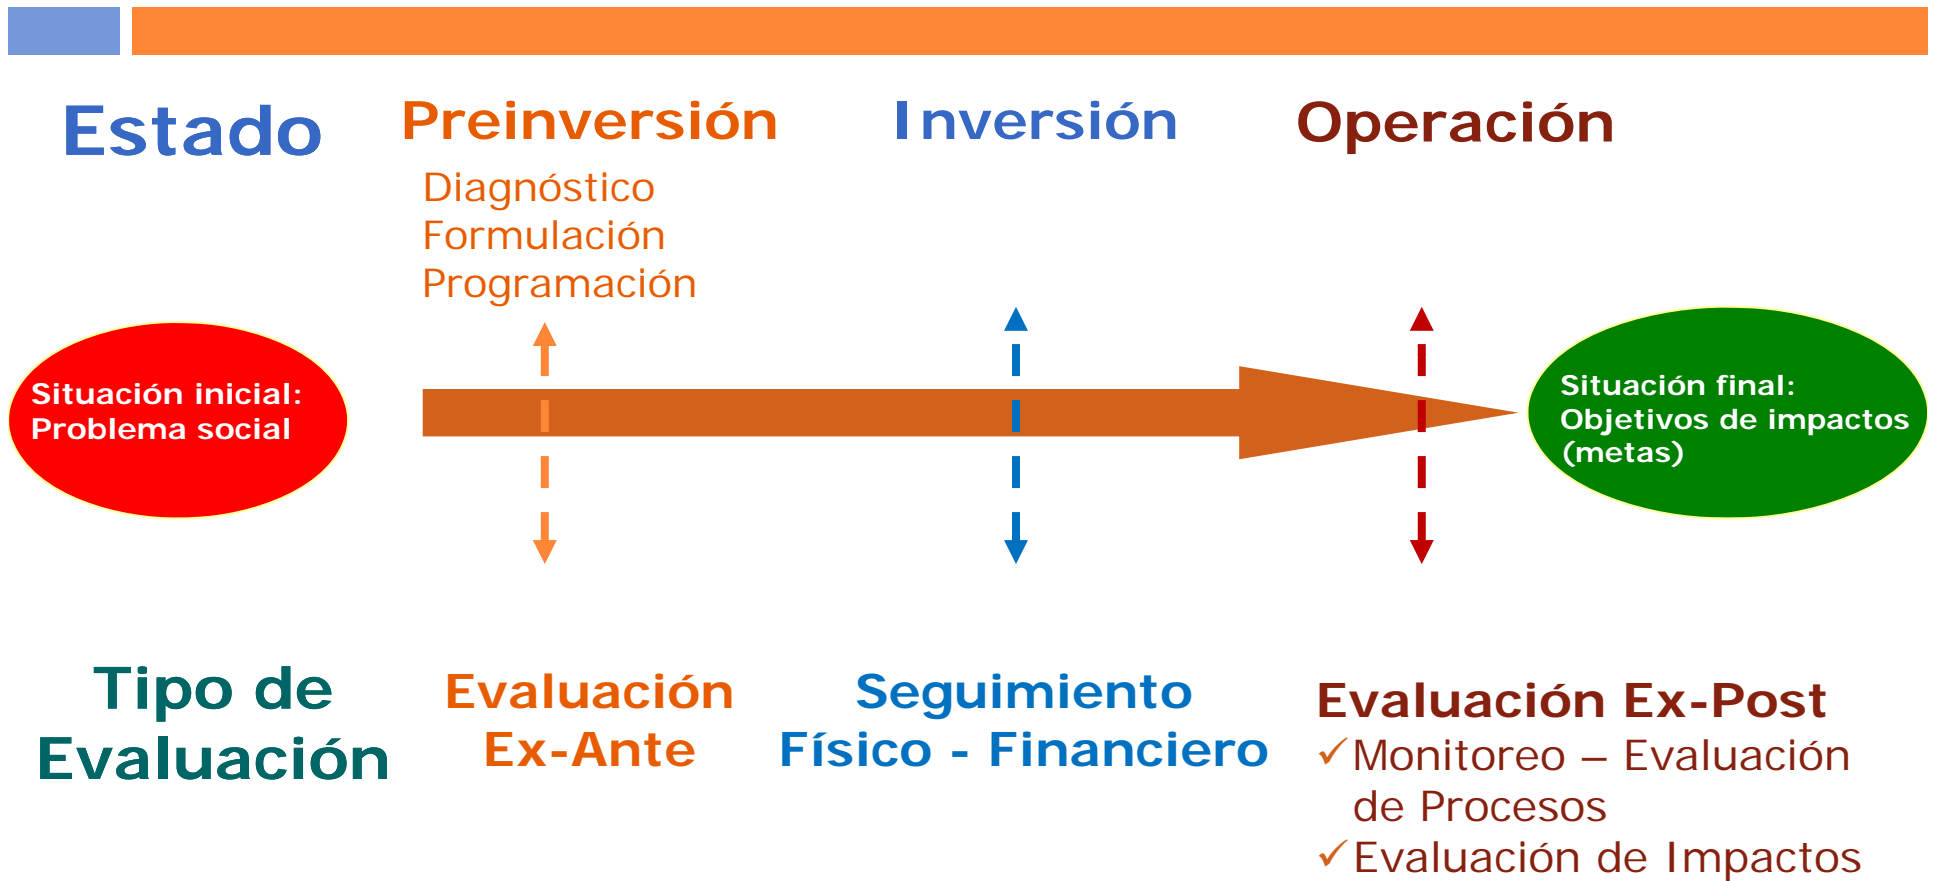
Estado

Preinversión
Diagnóstico
Formulación
Programación

Inversión

Operación

Situación inicial: Problema social

Situación final: Objetivos de impactos (metas)

Tipo de Evaluación

Evaluación Ex-Ante

Seguimiento Físico - Financiero

Evaluación Ex-Post
✓Monitoreo – Evaluación de Procesos
✓Evaluación de Impactos